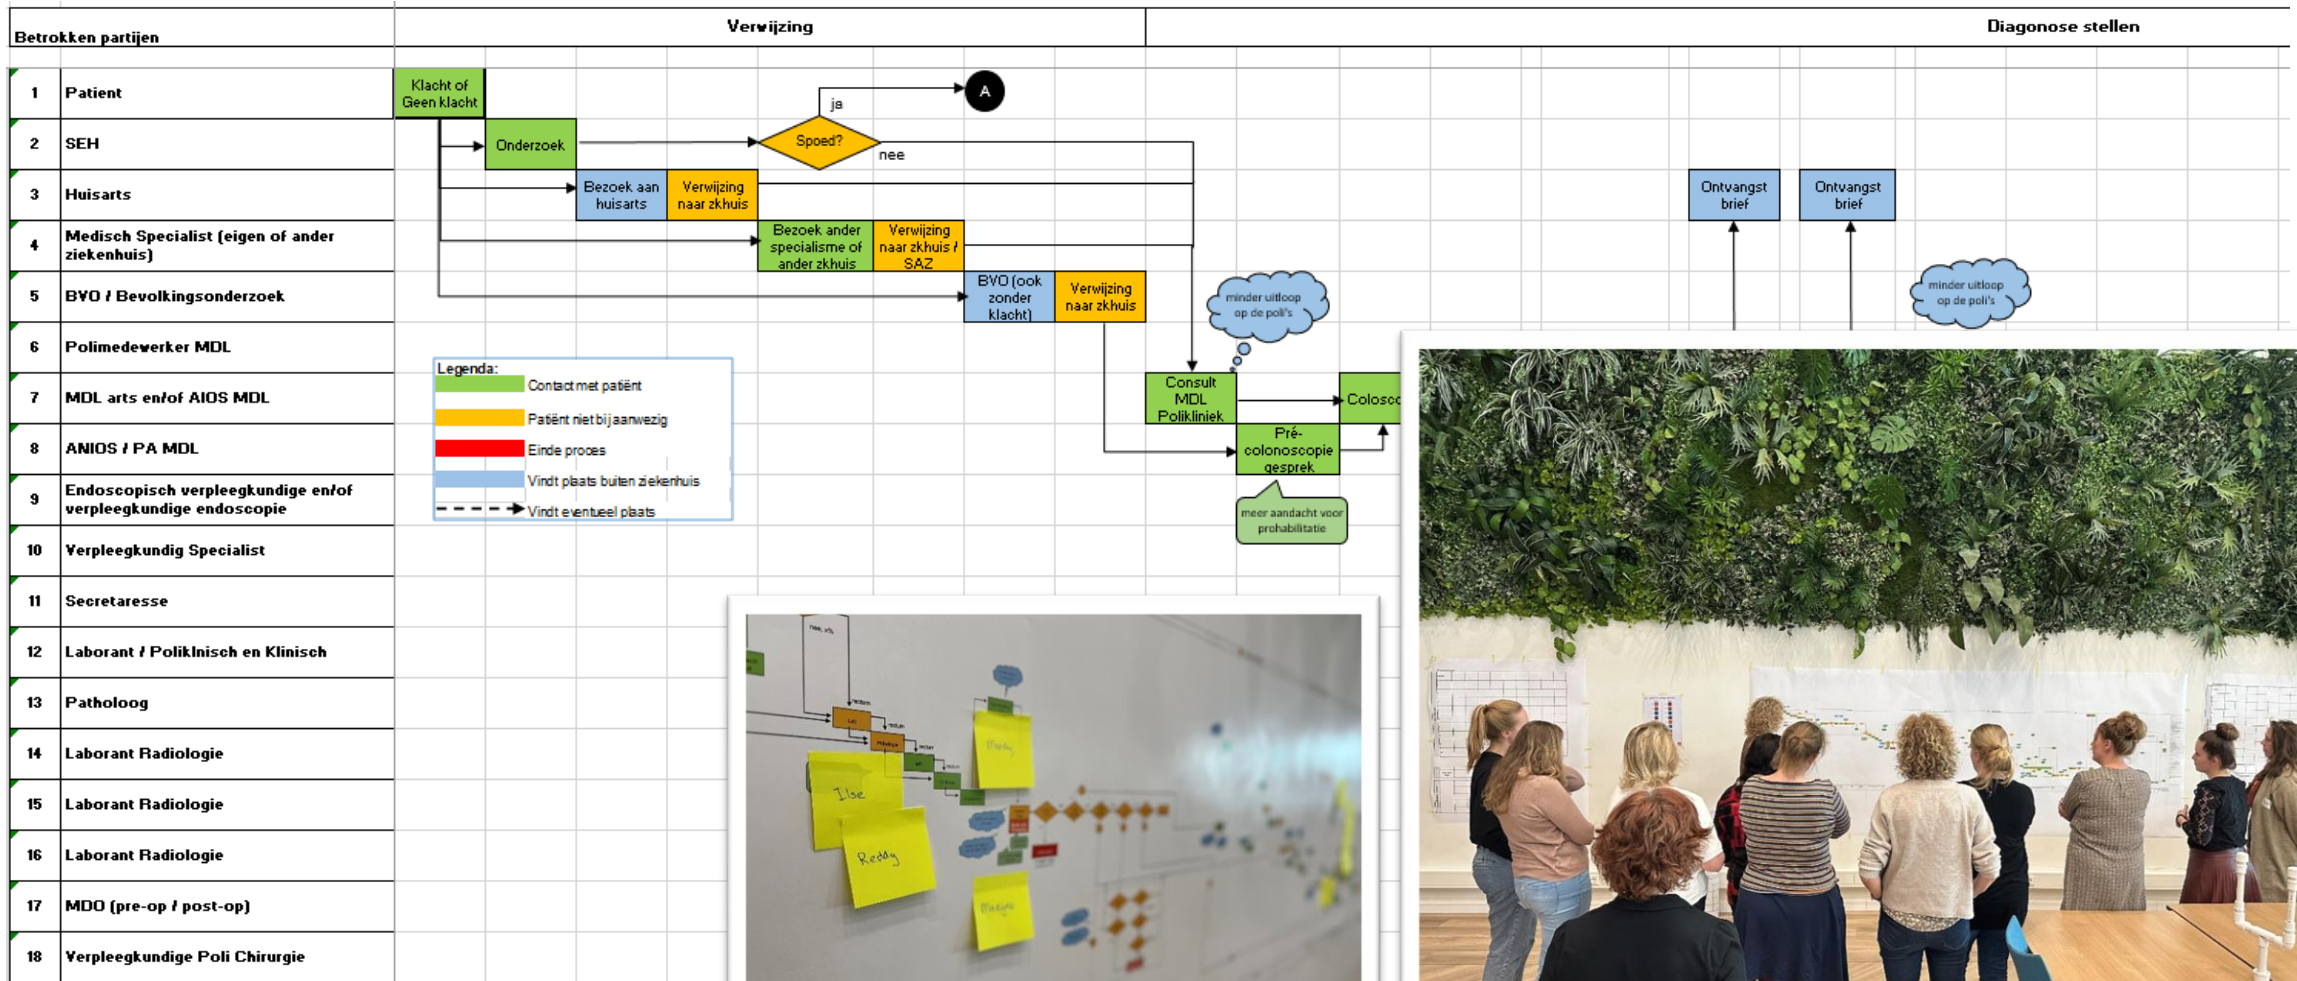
| Betrokken partijen | |
|---|---|
| 1 | Patient |
| 2 | SEH |
| 3 | Huisarts |
| 4 | Medisch Specialist (eigen of ander ziekenhuis) |
| 5 | BVO / Bevolkingsonderzoek |
| 6 | Polimedewerker MDL |
| 7 | MDL arts en/of AIOS MDL |
| 8 | ANIOS / PA MDL |
| 9 | Endoscopisch verpleegkundige en/of verpleegkundige endoscopie |
| 10 | Verpleegkundig Specialist |
| 11 | Secretaresse |
| 12 | Laborant / Poliklnisch en Klinisch |
| 13 | Patholoog |
| 14 | Laborant Radiologie |
| 15 | Laborant Radiologie |
| 16 | Laborant Radiologie |
| 17 | MDO (pre-op / post-op) |
| 18 | Verpleegkundige Poli Chirurgie |

Verwijzing

Diagonose stellen

Klacht of Geen klacht

Onderzoek

Spoed?

ja

nee

A

Bezoek aan huisarts

Verwijzing naar zkhuis

Bezoek ander specialisme of ander zkhuis

Verwijzing naar zkhuis / SAZ

BVO (ook zonder klacht)

Verwijzing naar zkhuis

minder uitloop op de poli's

Consult MDL Polikliniek

Colosc

Pré-colonoscopie gesprek

meer aandacht voor prehabilitatie

Ontvangst brief

Ontvangst brief

minder uitloop op de poli's

Legenda:
Contact met patiënt
Patiënt niet bij aanwezig
Einde proces
Vindt plaats buiten ziekenhuis
Vindt eventueel plaats

Ilse

Reddy